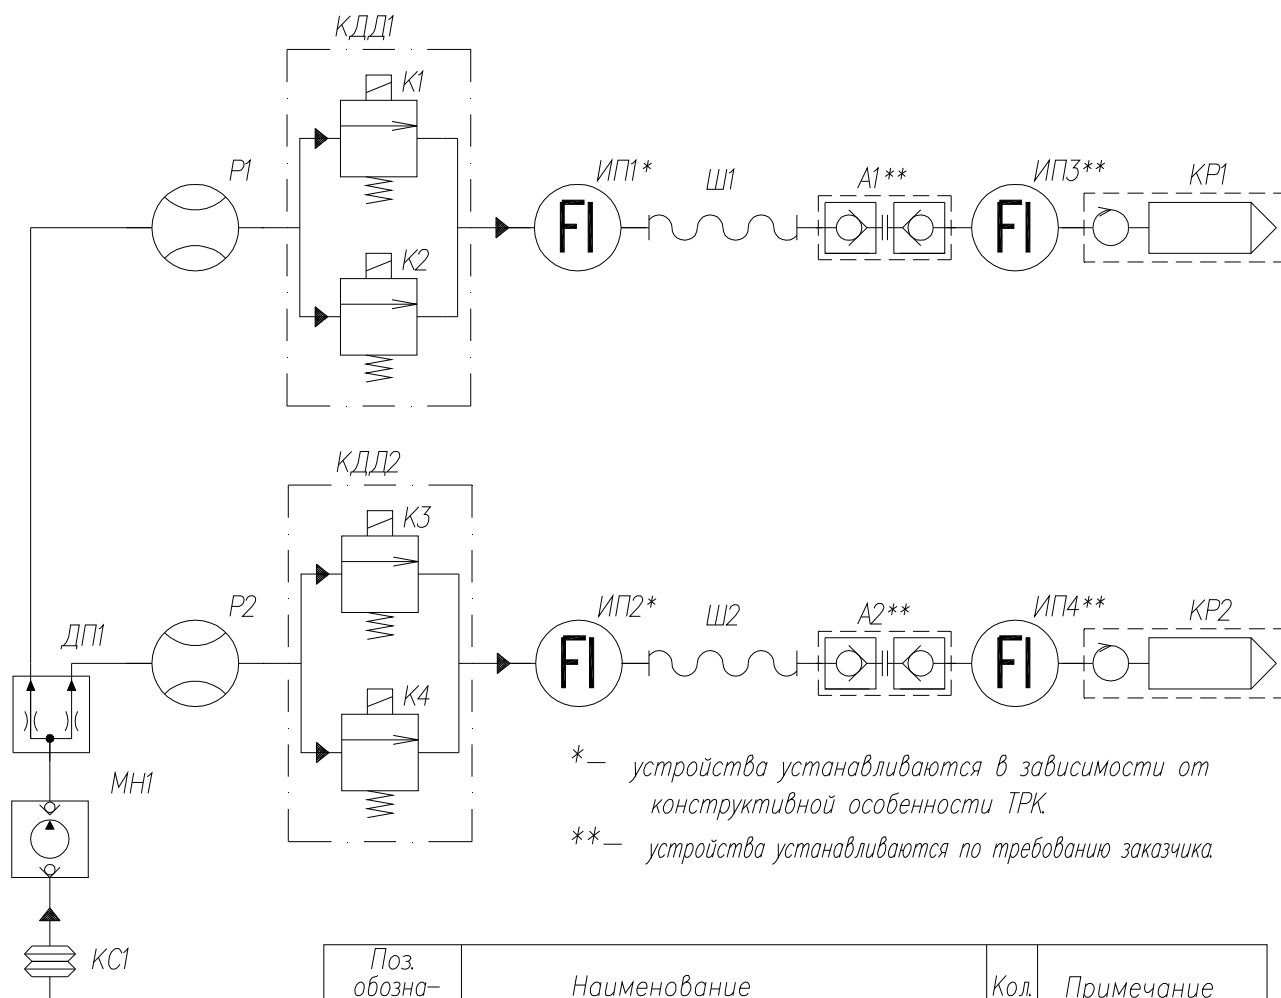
КДД1

К1

Р1

К2

ИП1*

FI

Ш1

А1**

ИП3**

FI

КР1

КДД2

К3

Р2

ИП2*

FI

Ш2

А2**

ИП4**

FI

КР2

ДП1

К4

МН1

КС1

*— устройства устанавливаются в зависимости от конструктивной особенности ТРК.

**— устройства устанавливаются по требованию заказчика.

| Поз. обозна– | Наименование | Кол. | Примечание |
|---|---|---|---|